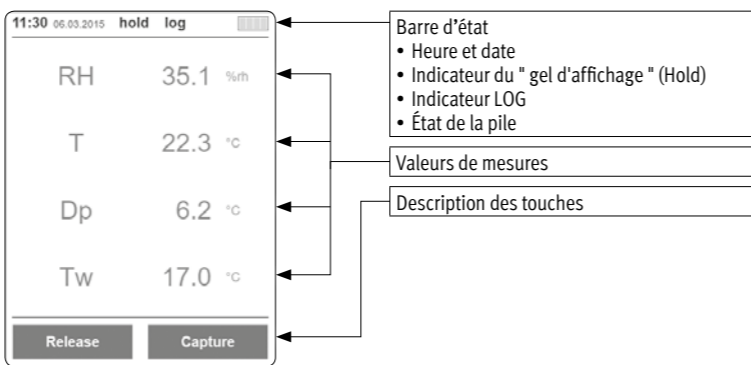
11:30 06.03.2015 hold log

RH 35.1 %rh

T 22.3 °C

Dp 6.2 °C

Tw 17.0 °C

Release Capture

Barre d’état
• Heure et date
• Indicateur du " gel d'affichage " (Hold)
• Indicateur LOG
• État de la pile

Valeurs de mesures

Description des touches